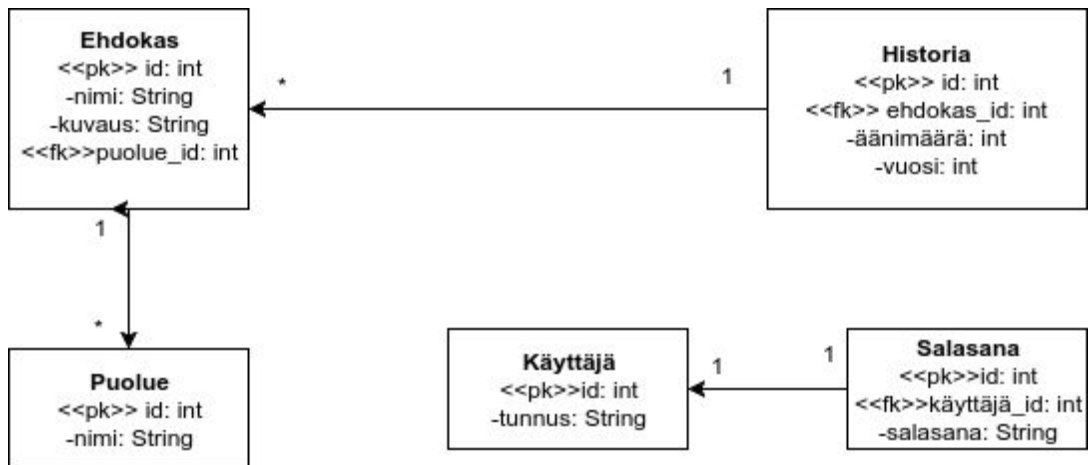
Ehdokas
<<pk>> id: int
-nimi: String
-kuvaus: String
<<fk>>puolue_id: int

*

1

Historia
<<pk>> id: int
<<fk>> ehdokas_id: int
-äänimäärä: int
-vuosi: int

1

*

Puolue
<<pk>> id: int
-nimi: String

Käyttäjä
<<pk>>id: int
-tunnus: String

1

1

Salasana
<<pk>>id: int
<<fk>>käyttäjä_id: int
-salasana: String